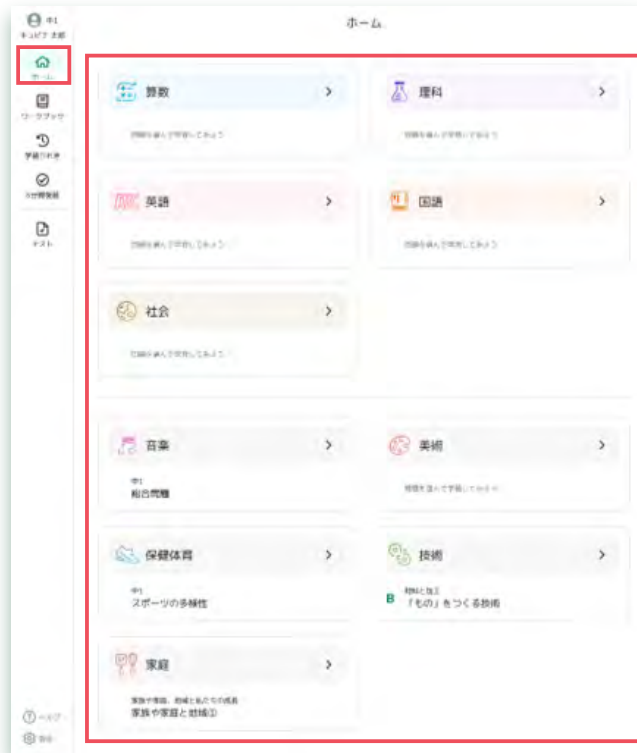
中1
キュビナ 太郎

ホーム

ワークブック

学習りれき

5分間復習

テスト

ホーム

算数 >
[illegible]

理科 >
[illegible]

英語 >
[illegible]

国語 >
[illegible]

社会 >
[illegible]

音楽 >
中1
総合問題

美術 >
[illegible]

保健体育 >
中1
スポーツの多様性

技術 >
B 材料と加工
「もの」をつくる技術

家庭 >
家族や家庭、地域と私たちの成長
家族や家庭と地域①

ヘルプ
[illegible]